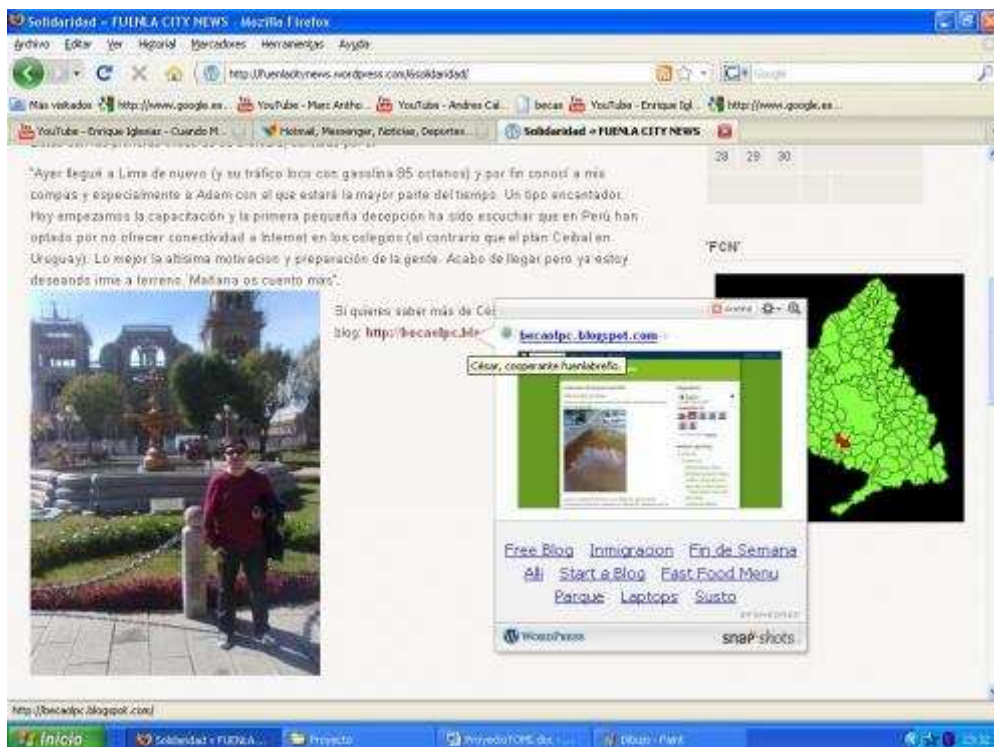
Solidaridad « FUENLA CITY NEWS - Mozilla Firefox

Archivo Editar Ver Historial Marcadores Herramientas Ayuda

http://fuenlacitynews.wordpress.com/lsolidaridad/

Google

Más visitados http://www.google.es... YouTube - Marc Antho... YouTube - Andres Cal... becas YouTube - Enrique Igl... http://www.google.es...

YouTube - Enrique Iglesias - Cuando M... Hotmail, Messenger, Noticias, Deportes... Solidaridad « FUENLA CITY NEWS

28 29 30

"Ayer llegué a Lima de nuevo (y su tráfico loco con gasolina 85 octanos) y por fin conocí a mis compis y especialmente a Adam con el que estaré la mayor parte del tiempo. Un tipo encantador. Hoy empezamos la capacitación y la primera pequeña decepción ha sido escuchar que en Perú han optado por no ofrecer conectividad a Internet en los colegios (al contrario que el plan Ceibal en Uruguay). Lo mejor la altísima motivación y preparación de la gente. Acabo de llegar pero ya estoy deseando irme a terreno. Mañana os cuento más".

"FCN"

Si quieres saber más de Cé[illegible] blog: http://becaolpc.blo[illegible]

becaolpc.blogspot.com

César, cooperante fuenlabreño.

Free Blog Inmigracion Fin de Semana Alli Start a Blog Fast Food Menu Parque Laptops Susto

WordPress snap shots

http://becaolpc.blogspot.com/

Inicio Solidaridad « FUENLA... Proyecto ProyectoTOME.doc - ... Dibujo - Paint